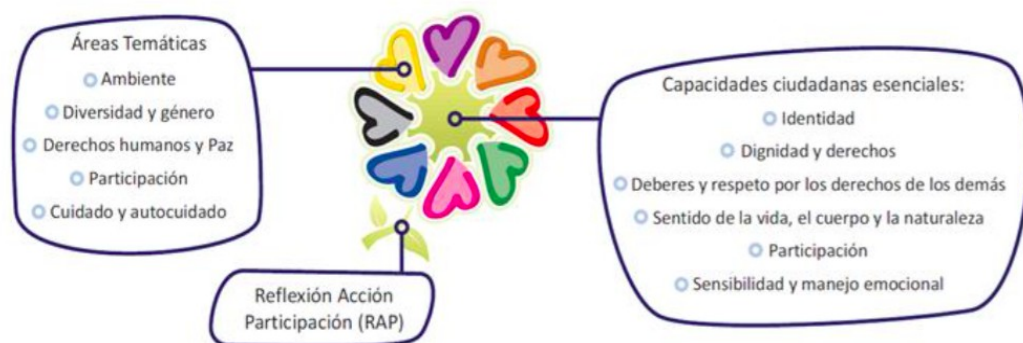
Áreas Temáticas
Ambiente
Diversidad y género
Derechos humanos y Paz
Participación
Cuidado y autocuidado

Capacidades ciudadanas esenciales:
Identidad
Dignidad y derechos
Deberes y respeto por los derechos de los demás
Sentido de la vida, el cuerpo y la naturaleza
Participación
Sensibilidad y manejo emocional

Reflexión Acción Participación (RAP)